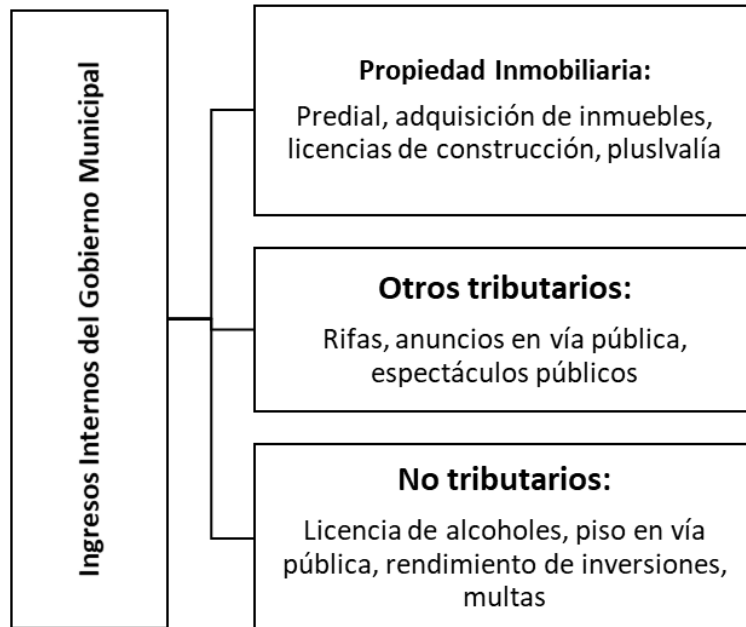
Ingresos Internos del Gobierno Municipal

**Propiedad Inmobiliaria:**
Predial, adquisición de inmuebles, licencias de construcción, plusIvalía

**Otros tributarios:**
Rifas, anuncios en vía pública, espectáculos públicos

**No tributarios:**
Licencia de alcoholes, piso en vía pública, rendimiento de inversiones, multas